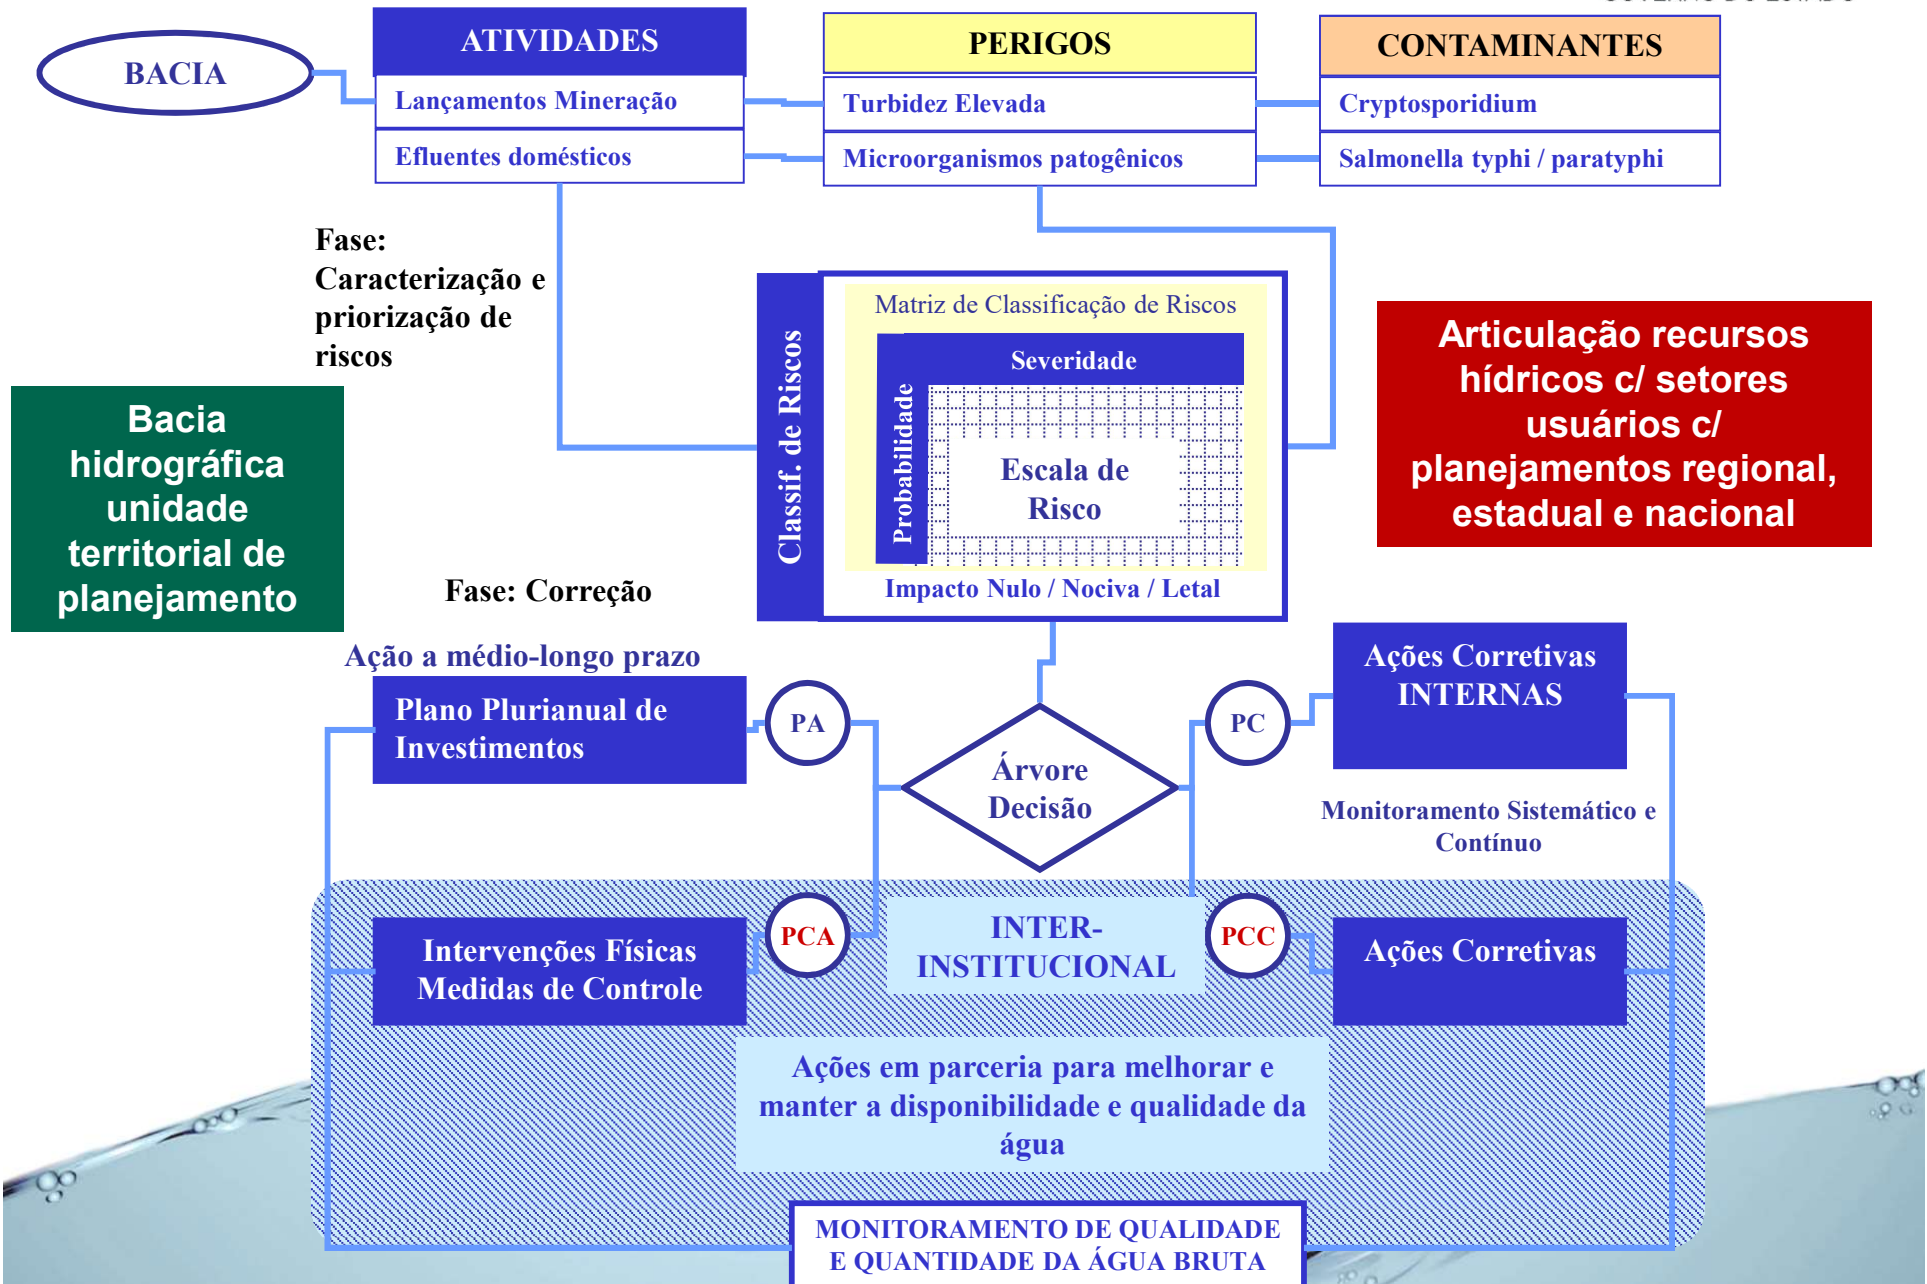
BACIA

ATIVIDADES
Lançamentos Mineração
Efluentes domésticos

PERIGOS
Turbidez Elevada
Microorganismos patogênicos

CONTAMINANTES
Cryptosporidium
Salmonella typhi / paratyphi

Fase: Caracterização e priorização de riscos

Bacia hidrográfica unidade territorial de planejamento

Classif. de Riscos

Matriz de Classificação de Riscos

Severidade

Probabilidade

Escala de Risco

Impacto Nulo / Nociva / Letal

Articulação recursos hídricos c/ setores usuários c/ planejamentos regional, estadual e nacional

Fase: Correção

Ação a médio-longo prazo

Plano Plurianual de Investimentos

PA

Árvore Decisão

PC

Ações Corretivas INTERNAS

Monitoramento Sistemático e Contínuo

Intervenções Físicas Medidas de Controle

PCA

INTER-INSTITUCIONAL

PCC

Ações Corretivas

Ações em parceria para melhorar e manter a disponibilidade e qualidade da água

MONITORAMENTO DE QUALIDADE E QUANTIDADE DA ÁGUA BRUTA